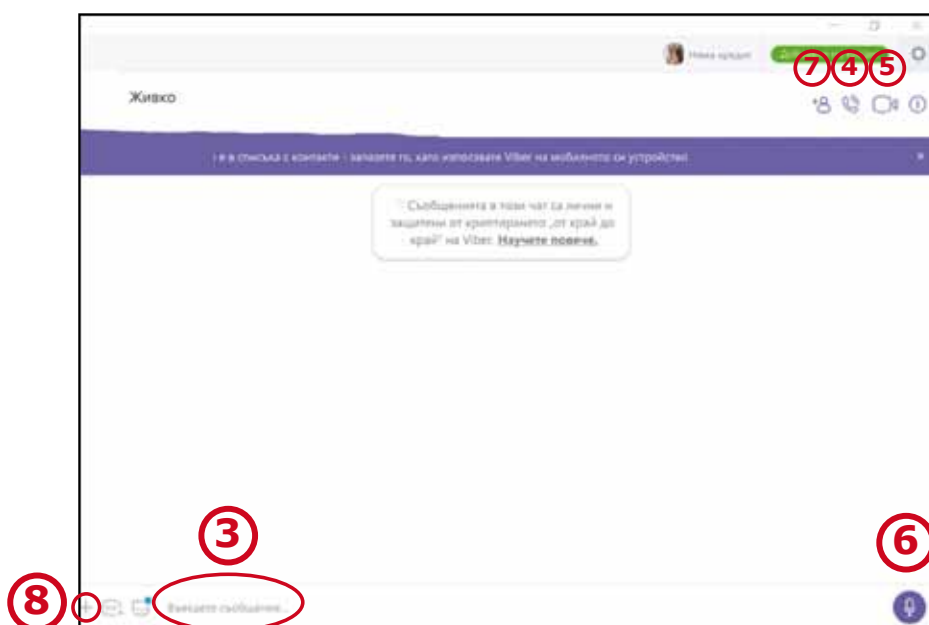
Няма кредит

7 4 5

Живко

і в списъка с контакти · запазете го, като използвате Viber на мобилното си устройство

Съобщенията в този чат са лични и защитени от криптирането „от край до край" на Viber. Научете повече.

3

6

8

Въведете съобщение...